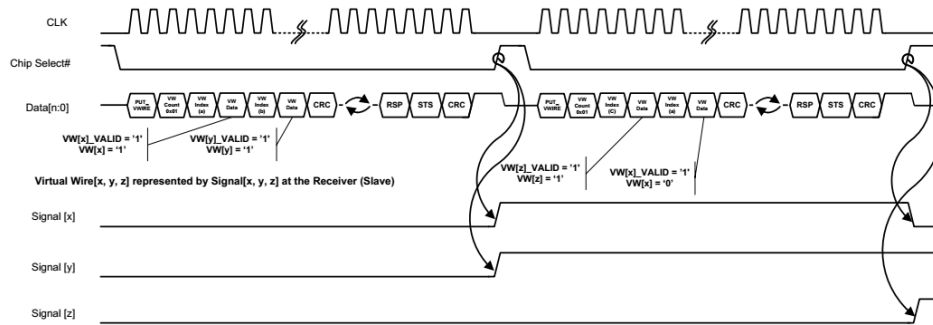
CLK

Chip Select#

Data[n:0]

PUT_VWIRE

VW Count 0x01

VW Index (a)

VW Data

VW Index (b)

VW Data

CRC

RSP

STS

CRC

PUT_VWIRE

VW Count 0x01

VW Index (C)

VW Data

VW Index (d)

VW Data

CRC

RSP

STS

CRC

VW[x]_VALID = '1'
VW[x] = '1'

VW[y]_VALID = '1'
VW[y] = '1'

VW[z]_VALID = '1'
VW[z] = '1'

VW[x]_VALID = '1'
VW[x] = '0'

Virtual Wire[x, y, z] represented by Signal[x, y, z] at the Receiver (Slave)

Signal [x]

Signal [y]

Signal [z]